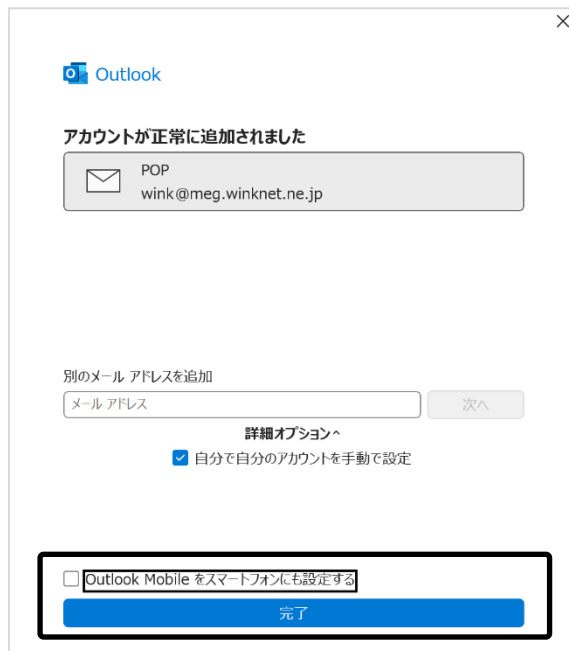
Outlook

アカウントが正常に追加されました

POP
wink@meg.winknet.ne.jp

別のメール アドレスを追加

メール アドレス

次へ

詳細オプション^

自分で自分のアカウントを手動で設定

Outlook Mobile をスマートフォンにも設定する

完了